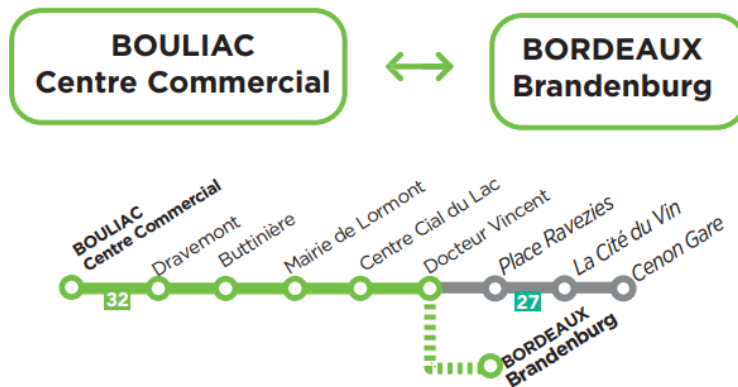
BOULIAC
Centre Commercial

BORDEAUX
Brandenburg

BOULIAC Centre Commercial
Dravemont
Buttinière
Mairie de Lormont
Centre Cial du Lac
Docteur Vincent
Place Ravezies
La Cité du Vin
Cenon Gare
32
27
BORDEAUX Brandenburg